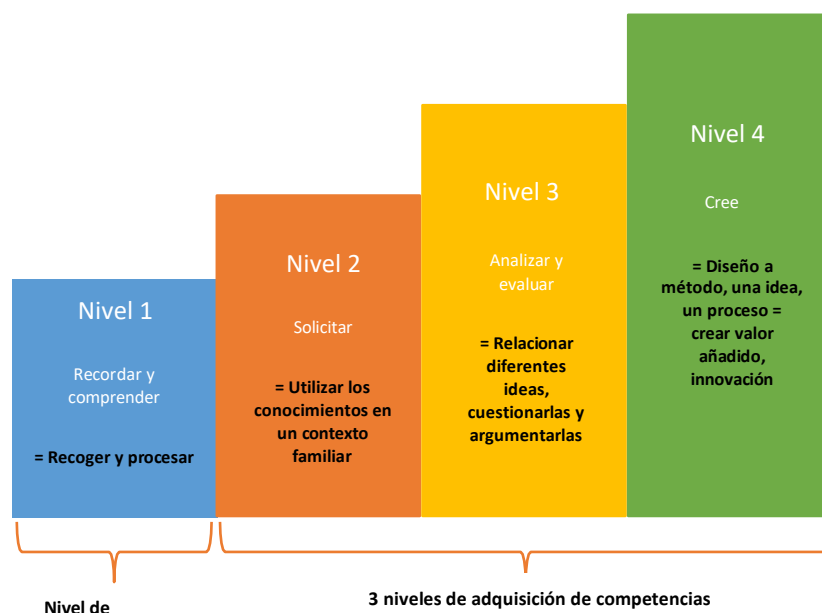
Nivel 1

Recordar y comprender

= Recoger y procesar

Nivel 2

Solicitar

= Utilizar los conocimientos en un contexto familiar

Nivel 3

Analizar y evaluar

= Relacionar diferentes ideas, cuestionarlas y argumentarlas

Nivel 4

Cree

= Diseño a método, una idea, un proceso = crear valor añadido, innovación

Nivel de

3 niveles de adquisición de competencias